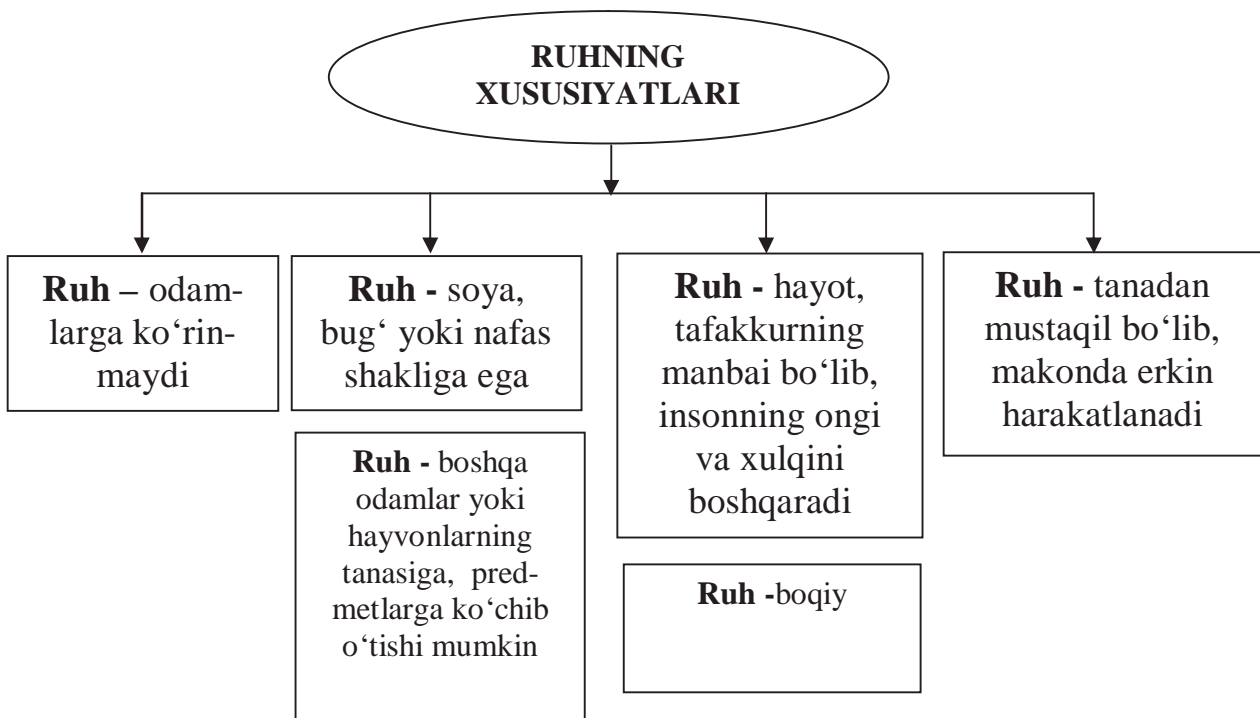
RUHNING XUSUSIYATLARI

**Ruh –** odamlarga ko‘rinmaydi

**Ruh -** soya, bug‘ yoki nafas shakliga ega

**Ruh -** hayot, tafakkurning manbai bo‘lib, insonning ongi va xulqini boshqaradi

**Ruh -** tanadan mustaqil bo‘lib, makonda erkin harakatlanadi

**Ruh -** boshqa odamlar yoki hayvonlarning tanasiga, predmetlarga ko‘chib o‘tishi mumkin

**Ruh -**boqiy